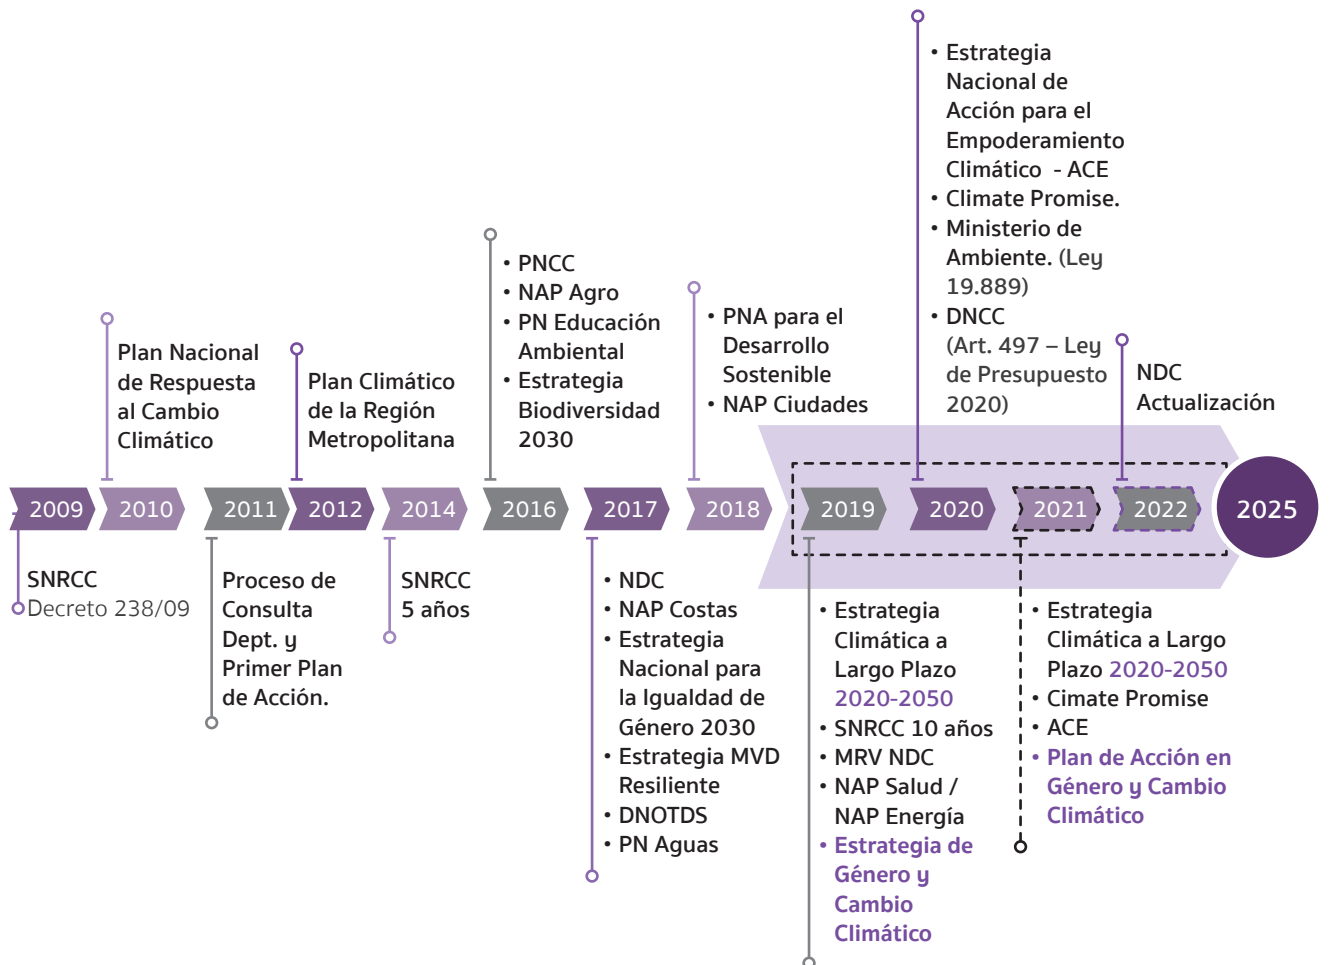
Plan Nacional de Respuesta al Cambio Climático

Plan Climático de la Región Metropolitana

• PNCC
• NAP Agro
• PN Educación Ambiental
• Estrategia Biodiversidad 2030

• PNA para el Desarrollo Sostenible
• NAP Ciudades

• Estrategia Nacional de Acción para el Empoderamiento Climático - ACE
• Climate Promise.
• Ministerio de Ambiente. (Ley 19.889)
• DNCC (Art. 497 – Ley de Presupuesto 2020)

NDC Actualización

2009 2010 2011 2012 2014 2016 2017 2018 2019 2020 2021 2022 2025

SNRCC
Decreto 238/09

Proceso de Consulta Dept. y Primer Plan de Acción.

SNRCC 5 años

• NDC
• NAP Costas
• Estrategia Nacional para la Igualdad de Género 2030
• Estrategia MVD Resiliente
• DNOTDS
• PN Aguas

• Estrategia Climática a Largo Plazo 2020-2050
• SNRCC 10 años
• MRV NDC
• NAP Salud / NAP Energía
• Estrategia de Género y Cambio Climático

• Estrategia Climática a Largo Plazo 2020-2050
• Cimate Promise
• ACE
• Plan de Acción en Género y Cambio Climático